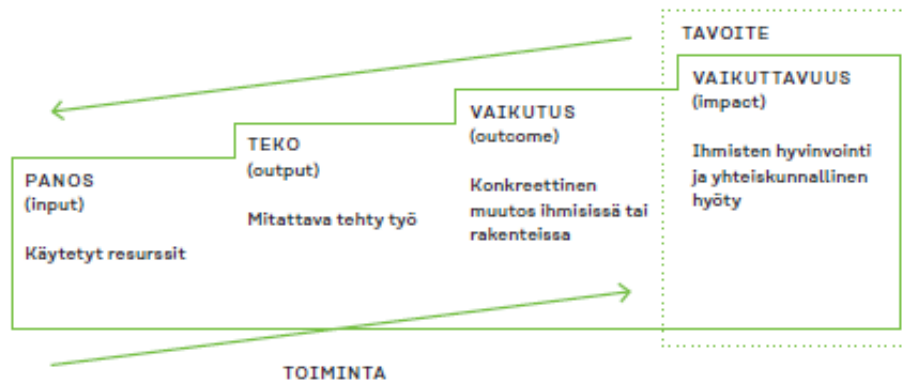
TAVOITE

PANOS
(input)

Käytetyt resurssit

TEKO
(output)

Mitattava tehty työ

VAIKUTUS
(outcome)

Konkreettinen muutos ihmisissä tai rakenteissa

VAIKUTTAVUUS
(impact)

Ihmisten hyvinvointi ja yhteiskunnallinen hyöty

TOIMINTA